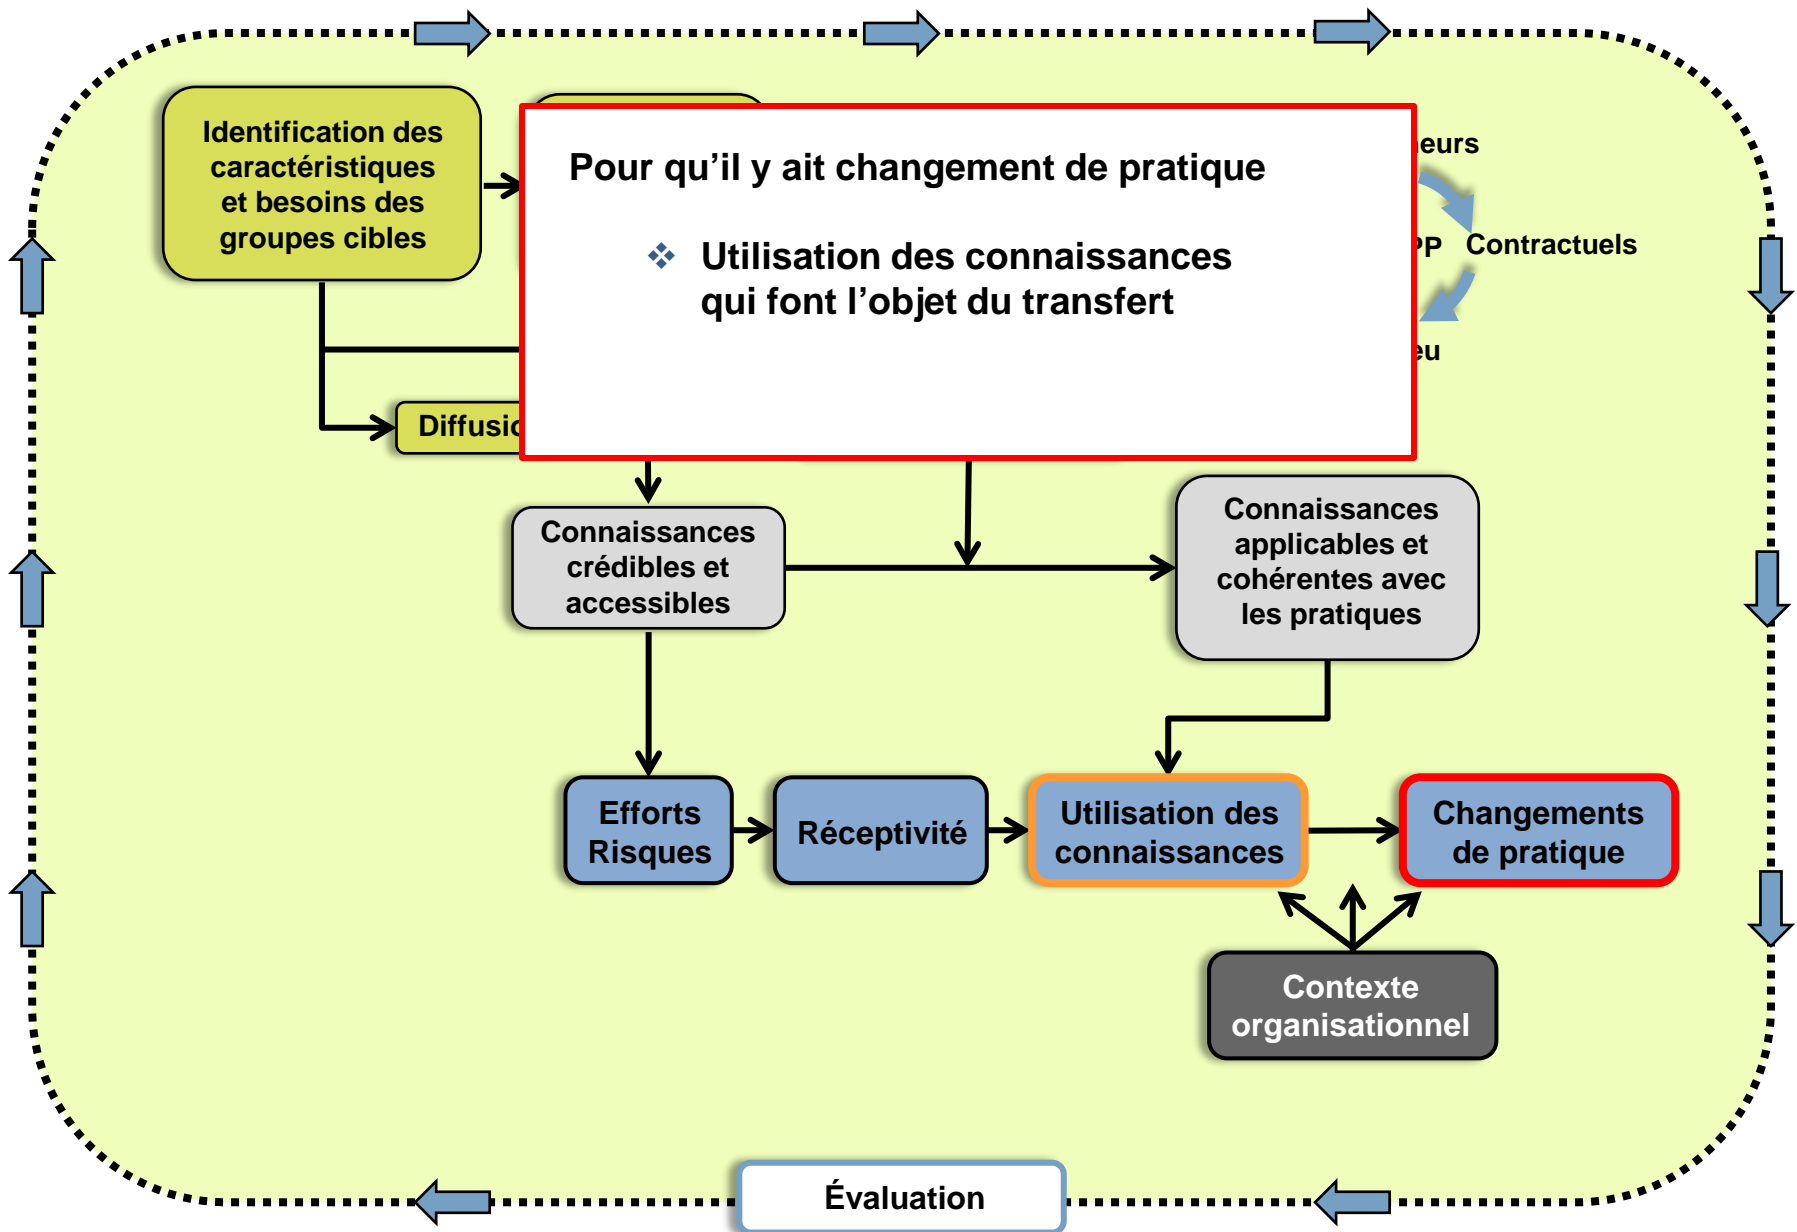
Identification des caractéristiques et besoins des groupes cibles

Pour qu'il y ait changement de pratique

❖ Utilisation des connaissances qui font l'objet du transfert

eurs

P Contractuels

eu

Diffusio

Connaissances crédibles et accessibles

Connaissances applicables et cohérentes avec les pratiques

Efforts Risques

Réceptivité

Utilisation des connaissances

Changements de pratique

Contexte organisationnel

Évaluation